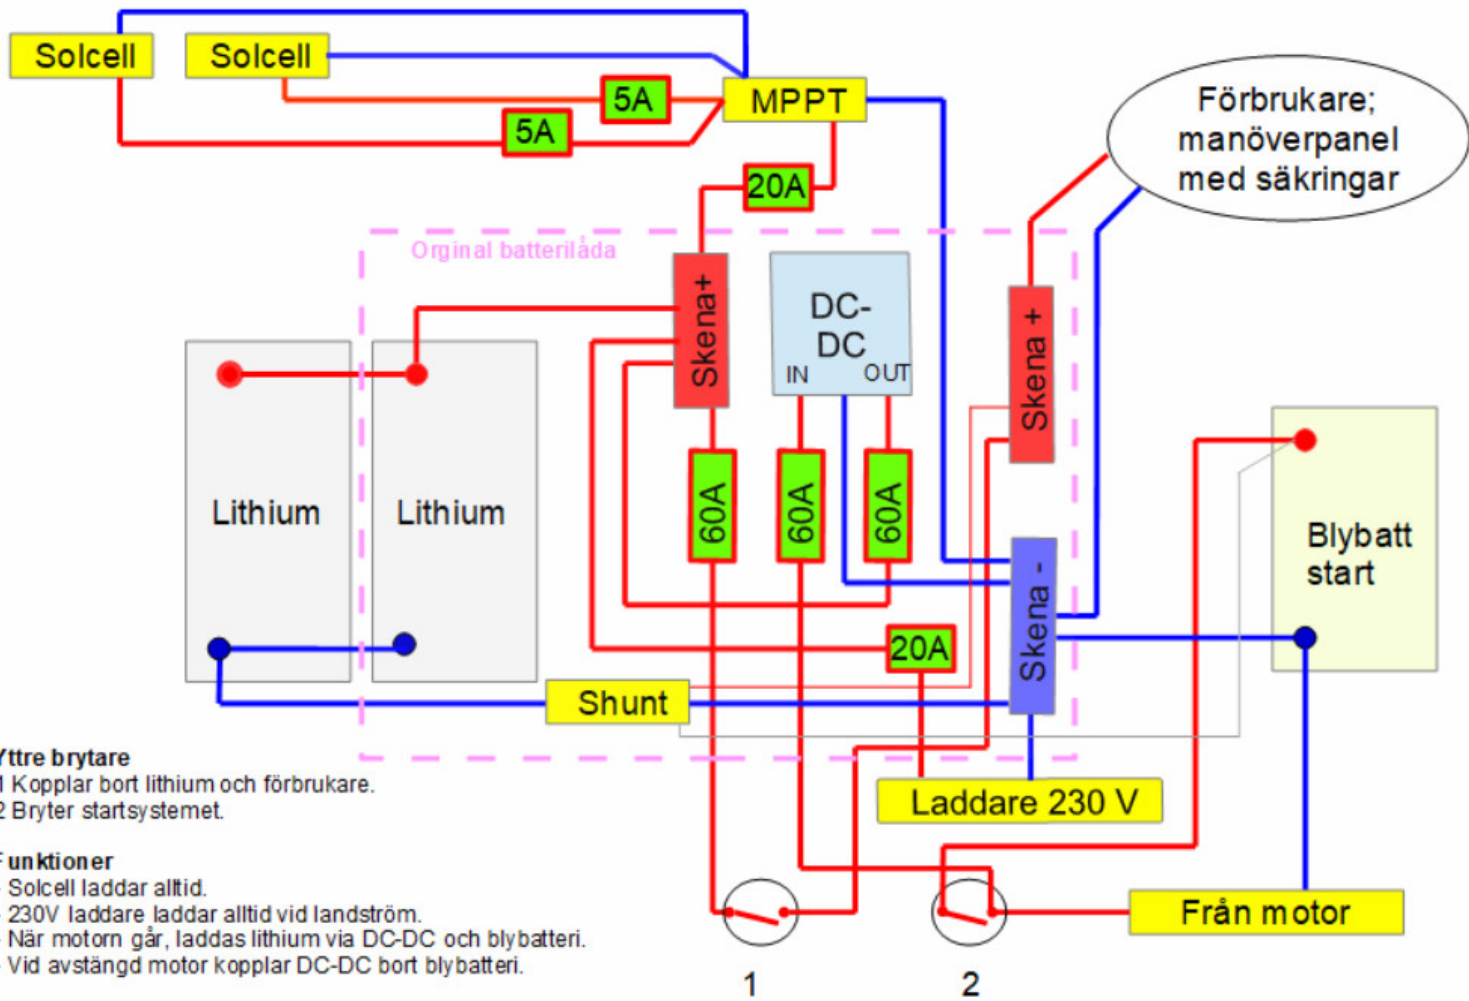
Solcell
Solcell
5A
5A
MPPT
20A
Förbrukare; manöverpanel med säkringar
Orginal batterilåda
Skena+
DC-DC
IN
OUT
Skena +
Lithium
Lithium
60A
60A
60A
Blybatt start
Skena -
20A
Shunt
Laddare 230 V
Från motor
1
2

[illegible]ttre brytare
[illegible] Kopplar bort lithium och förbrukare.
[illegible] Bryter startsystemet.

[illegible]unktioner
Solcell laddar alltid.
230V laddare laddar alltid vid landström.
När motorn går, laddas lithium via DC-DC och blybatteri.
Vid avstängd motor kopplar DC-DC bort blybatteri.